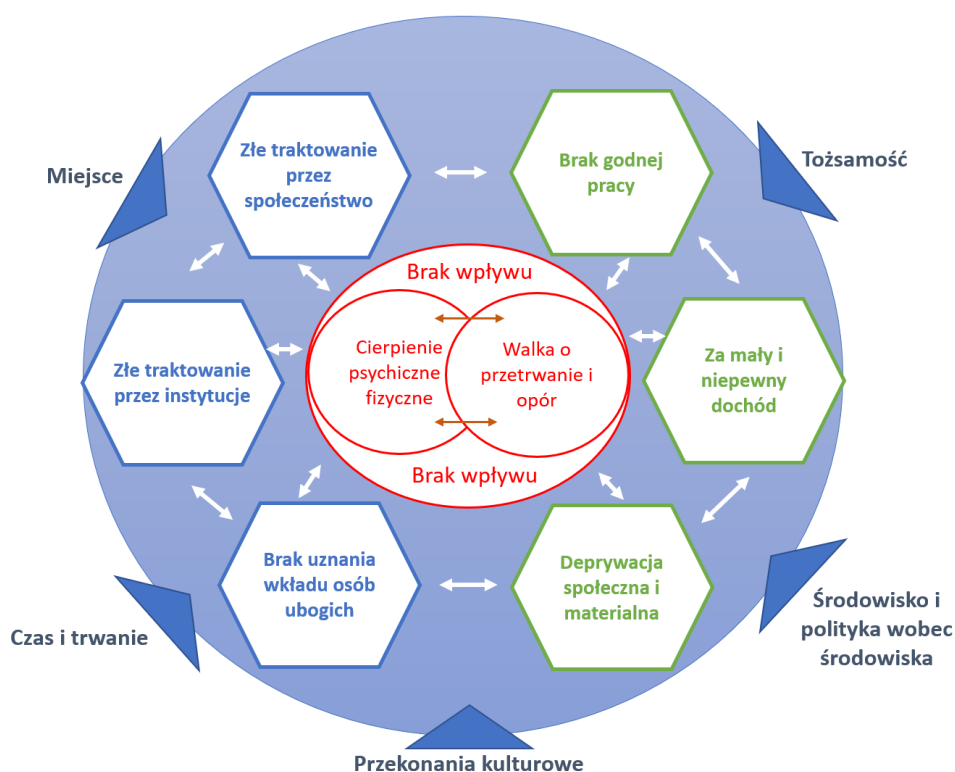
Miejsce

Złe traktowanie przez społeczeństwo

Brak godnej pracy

Tożsamość

Brak wpływu

Cierpienie psychiczne fizyczne

Walka o przetrwanie i opór

Brak wpływu

Złe traktowanie przez instytucje

Za mały i niepewny dochód

Brak uznania wkładu osób ubogich

Deprywacja społeczna i materialna

Czas i trwanie

Środowisko i polityka wobec środowiska

Przekonania kulturowe